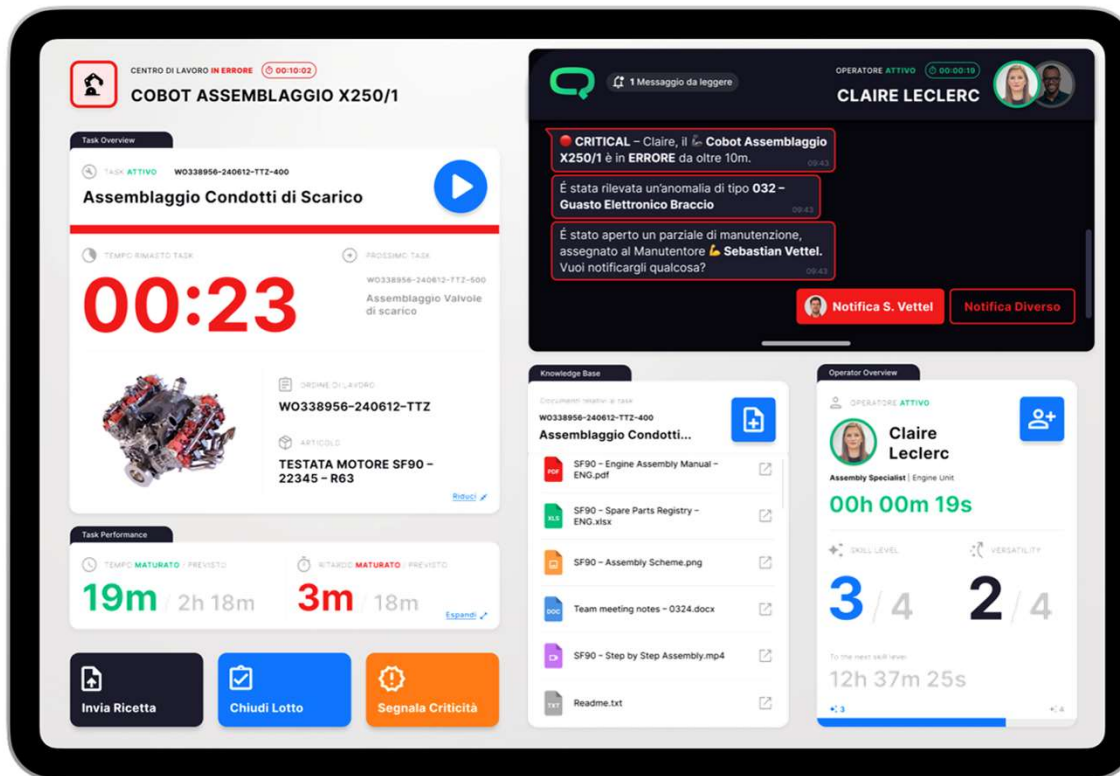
CENTRO DI LAVORO IN ERRORE 00:10:02
COBOT ASSEMBLAGGIO X250/1

Task Overview
TASK ATTIVO WO338956-240612-TTZ-400
Assemblaggio Condotti di Scarico

TEMPO RIMASTO TASK
00:23
PROSSIMO TASK
WO338956-240612-TTZ-500
Assemblaggio Valvole di scarico

ORDINE DI LAVORO
WO338956-240612-TTZ
ARTICOLO
TESTATA MOTORE SF90 – 22345 – R63
Riduci

Task Performance
TEMPO MATURATO / PREVISTO
19m 2h 18m
RITARDO MATURATO / PREVISTO
3m 18m
Espandi

Invia Ricetta
Chiudi Lotto
Segnala Criticità

1 Messaggio da leggere
OPERATORE ATTIVO 00:00:19
CLAIRE LECLERC

CRITICAL – Claire, il Cobot Assemblaggio X250/1 è in ERRORE da oltre 10m. 09:43
É stata rilevata un'anomalia di tipo 032 – Guasto Elettronico Braccio 09:43
É stato aperto un parziale di manutenzione, assegnato al Manutentore Sebastian Vettel. Vuoi notificargli qualcosa? 09:43
Notifica S. Vettel
Notifica Diverso

Knowledge Base
Documenti relativi al task
WO338956-240612-TTZ-400
Assemblaggio Condotti...
SF90 – Engine Assembly Manual – ENG.pdf
SF90 – Spare Parts Registry – ENG.xlsx
SF90 – Assembly Scheme.png
Team meeting notes – 0324.docx
SF90 – Step by Step Assembly.mp4
Readme.txt

Operator Overview
OPERATORE ATTIVO
Claire Leclerc
Assembly Specialist | Engine Unit
00h 00m 19s
SKILL LEVEL
3 / 4
VERSATILITY
2 / 4
To the next skill level
12h 37m 25s
3
4